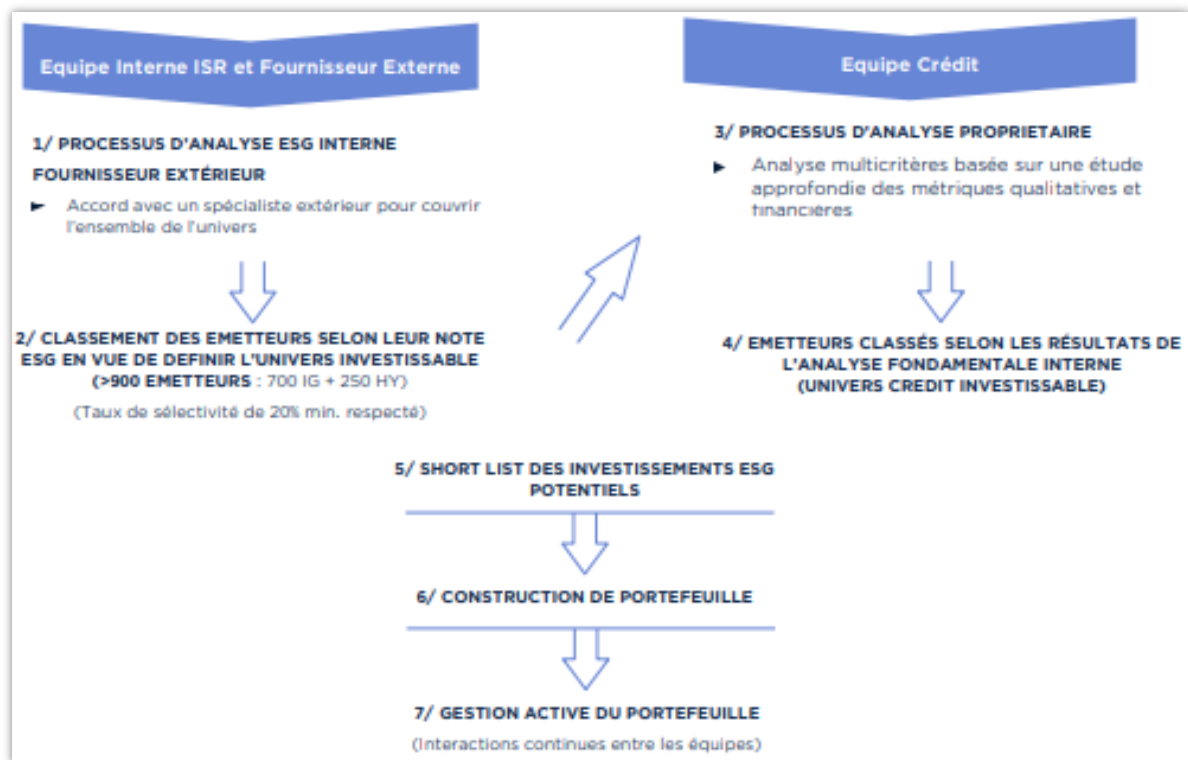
Equipe Interne ISR et Fournisseur Externe

1/ PROCESSUS D'ANALYSE ESG INTERNE

FOURNISSEUR EXTÉRIEUR

► Accord avec un spécialiste extérieur pour couvrir l'ensemble de l'univers

2/ CLASSEMENT DES EMETTEURS SELON LEUR NOTE ESG EN VUE DE DEFINIR L'UNIVERS INVESTISSABLE (>900 EMETTEURS : 700 IG + 250 HY)

(Taux de sélectivité de 20% min. respecté)

Equipe Crédit

3/ PROCESSUS D'ANALYSE PROPRIETAIRE

► Analyse multicritères basée sur une étude approfondie des métriques qualitatives et financières

4/ EMETTEURS CLASSÉS SELON LES RÉSULTATS DE L'ANALYSE FONDAMENTALE INTERNE (UNIVERS CREDIT INVESTISSABLE)

5/ SHORT LIST DES INVESTISSEMENTS ESG POTENTIELS

6/ CONSTRUCTION DE PORTEFEUILLE

7/ GESTION ACTIVE DU PORTEFEUILLE

(Interactions continues entre les équipes)